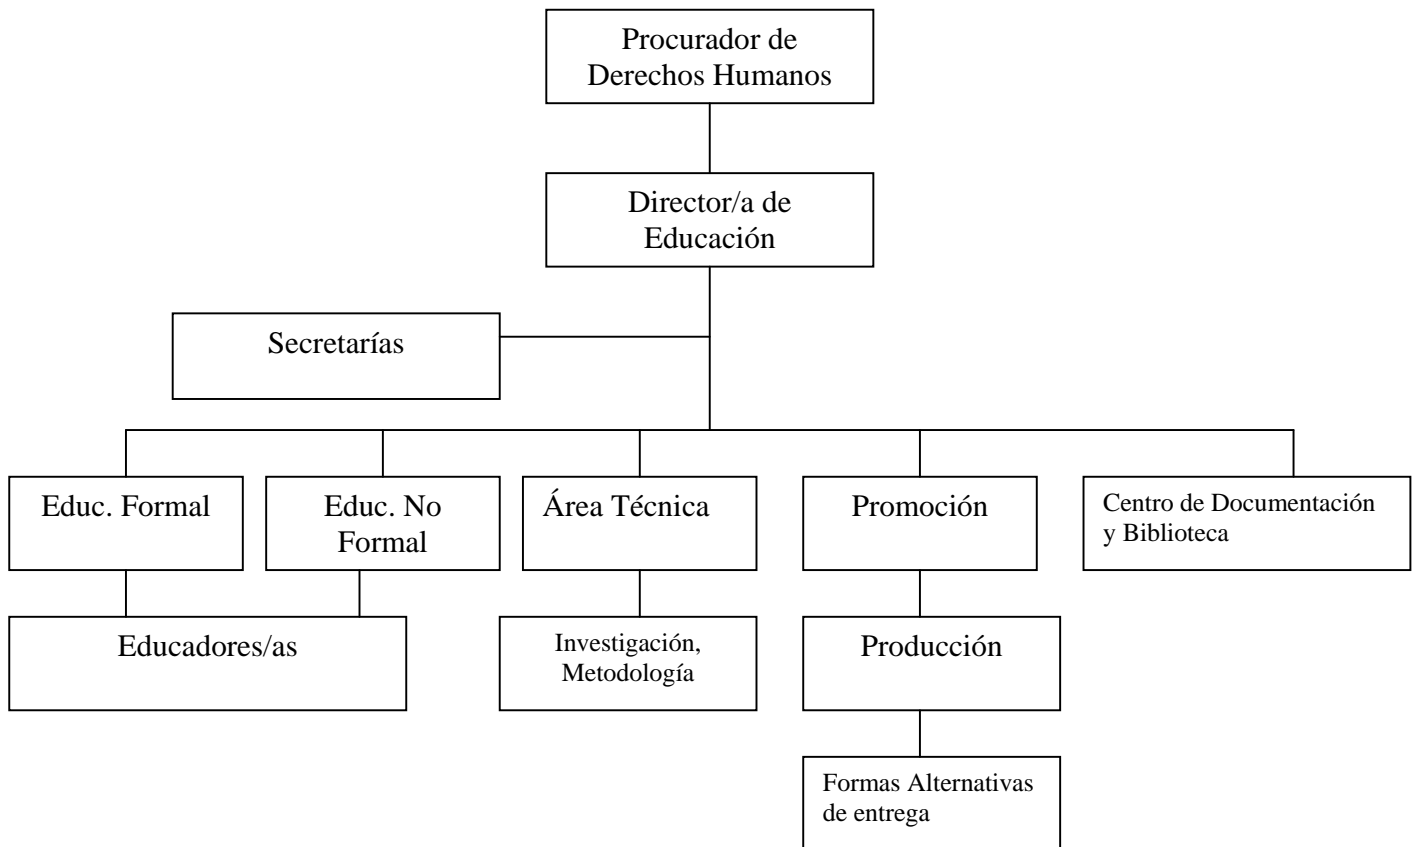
Procurador de Derechos Humanos

Director/a de Educación

Secretarías

Educ. Formal

Educ. No Formal

Área Técnica

Promoción

Centro de Documentación y Biblioteca

Educadores/as

Investigación, Metodología

Producción

Formas Alternativas de entrega